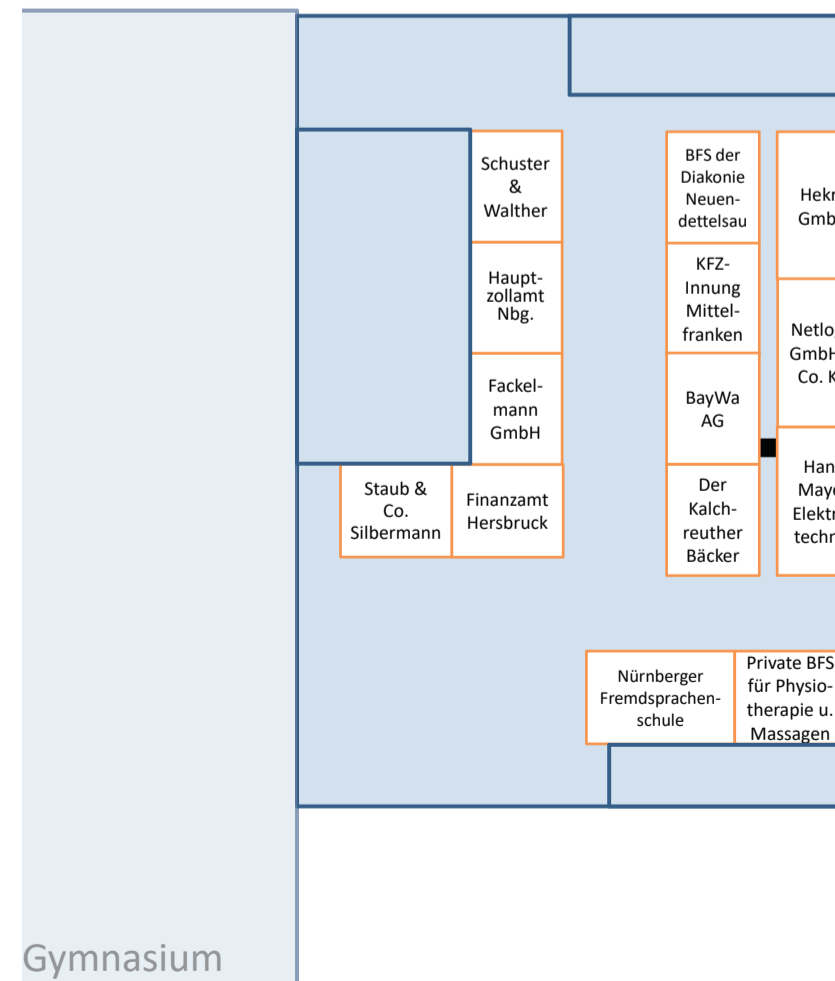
Schuster & Walther

Hauptzollamt Nbg.

Fackelmann GmbH

Staub & Co. Silbermann

Finanzamt Hersbruck

BFS der Diakonie Neuendettelsau

KFZ-Innung Mittelfranken

BayWa AG

Der Kalchreuther Bäcker

Hek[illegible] Gmb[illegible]

Netlo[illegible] GmbH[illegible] Co. K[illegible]

Han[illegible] May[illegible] Elektr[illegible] techn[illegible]

Nürnberger Fremdsprachenschule

Private BFS für Physiotherapie u. Massagen

Gymnasium